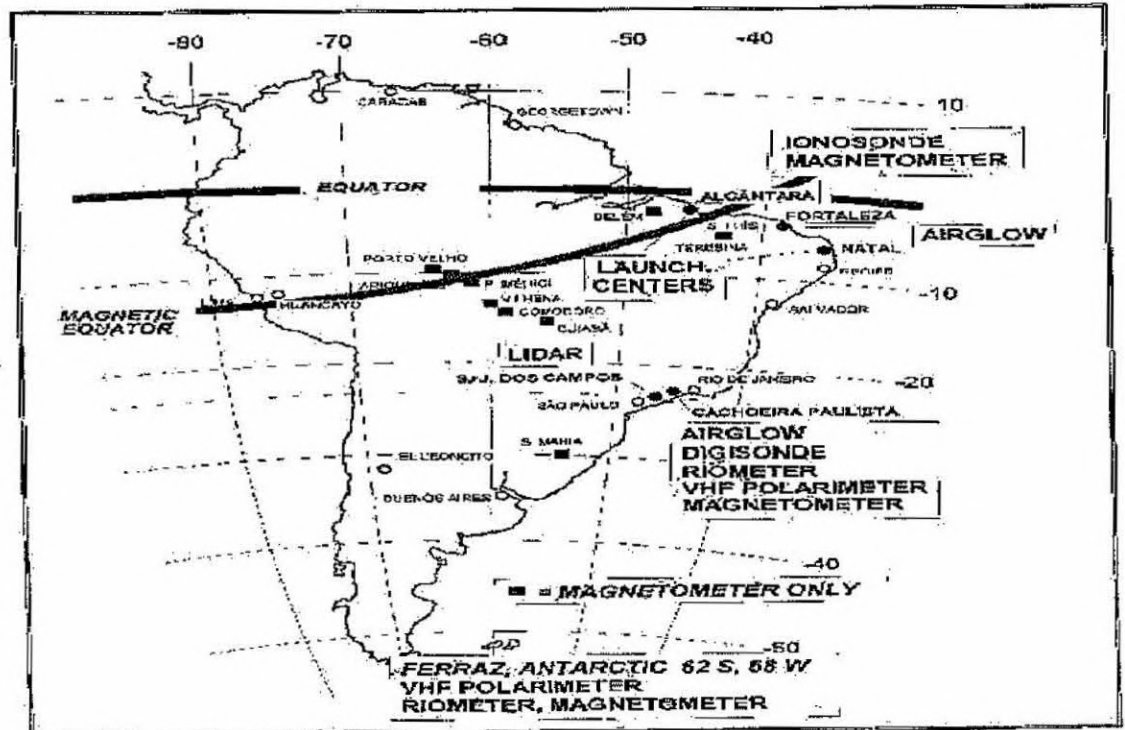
-80 -70 -60 -50 -40

10

CARACAS

GEORGETOWN

IONOSONDE MAGNETOMETER

EQUATOR

ALCÂNTARA

BELEM

FORTALEZA

S. LUIS

TERESINA

AIRGLOW

NATAL

RECIFE

PORTO VELHO

LAUNCH CENTERS

ARIQUE

P. MÉDICI

V. HENA

-10

MAGNETIC EQUATOR

HUANCAYO

COMODORO

CUIABÁ

SALVADOR

LIDAR

S.J. DOS CAMPOS

RIO DE JANEIRO

-20

SÃO PAULO

CACHOEIRA PAULISTA

AIRGLOW DIGISONDE RIOMETER VHF POLARIMETER MAGNETOMETER

S. MARIA

EL LEONCITO

BUENOS AIRES

-40

■ = MAGNETOMETER ONLY

-50

FERRAZ, ANTARCTIC 62 S, 58 W
VHF POLARIMETER
RIOMETER, MAGNETOMETER